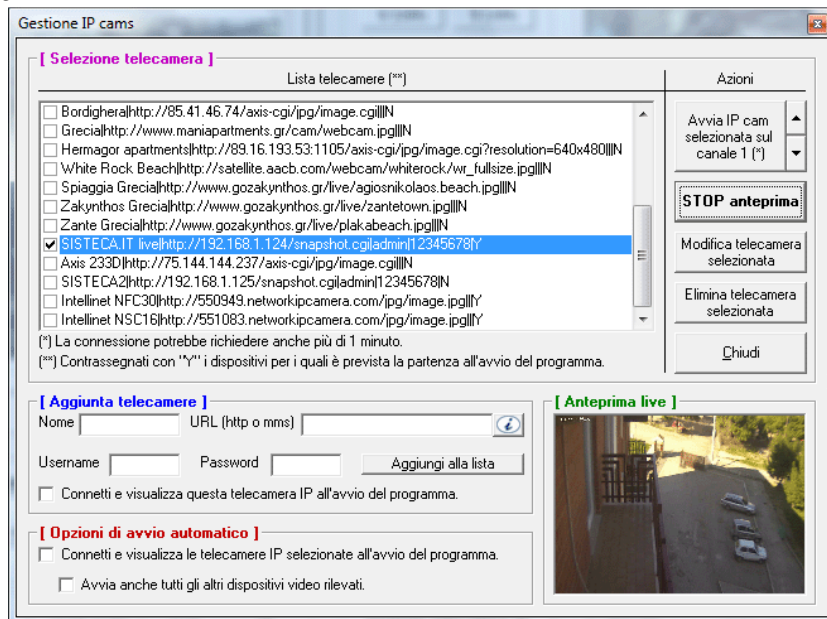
Gestione IP cams

[ Selezione telecamera ]

Lista telecamere (**)

Azioni

Bordighera|http://85.41.46.74/axis-cgi/jpg/image.cgi|||N
Grecia|http://www.maniapartments.gr/cam/webcam.jpg|||N
Hermagor apartments|http://89.16.193.53:1105/axis-cgi/jpg/image.cgi?resolution=640x480|||N
White Rock Beach|http://satellite.aacb.com/webcam/whiterock/wr_fullsize.jpg|||N
Spiaggia Grecia|http://www.gozakynthos.gr/live/agiosnikolaos.beach.jpg|||N
Zakynthos Grecia|http://www.gozakynthos.gr/live/zantetown.jpg|||N
Zante Grecia|http://www.gozakynthos.gr/live/plakabeach.jpg|||N
SISTECA.IT live|http://192.168.1.124/snapshot.cgi|admin|12345678|Y
Axis 233D|http://75.144.144.237/axis-cgi/jpg/image.cgi|||N
SISTECA2|http://192.168.1.125/snapshot.cgi|admin|12345678|N
Intellinet NFC30|http://550949.networkipcamera.com/jpg/image.jpg|||Y
Intellinet NSC16|http://551083.networkipcamera.com/jpg/image.jpg|||Y

(*) La connessione potrebbe richiedere anche più di 1 minuto.
(**) Contrassegnati con "Y" i dispositivi per i quali è prevista la partenza all'avvio del programma.

Avvia IP cam selezionata sul canale 1 (*)

STOP anteprima

Modifica telecamera selezionata

Elimina telecamera selezionata

Chiudi

[ Aggiunta telecamere ]

Nome

URL (http o mms)

Username

Password

Aggiungi alla lista

Connetti e visualizza questa telecamera IP all'avvio del programma.

[ Opzioni di avvio automatico ]

Connetti e visualizza le telecamere IP selezionate all'avvio del programma.

Avvia anche tutti gli altri dispositivi video rilevati.

[ Anteprima live ]